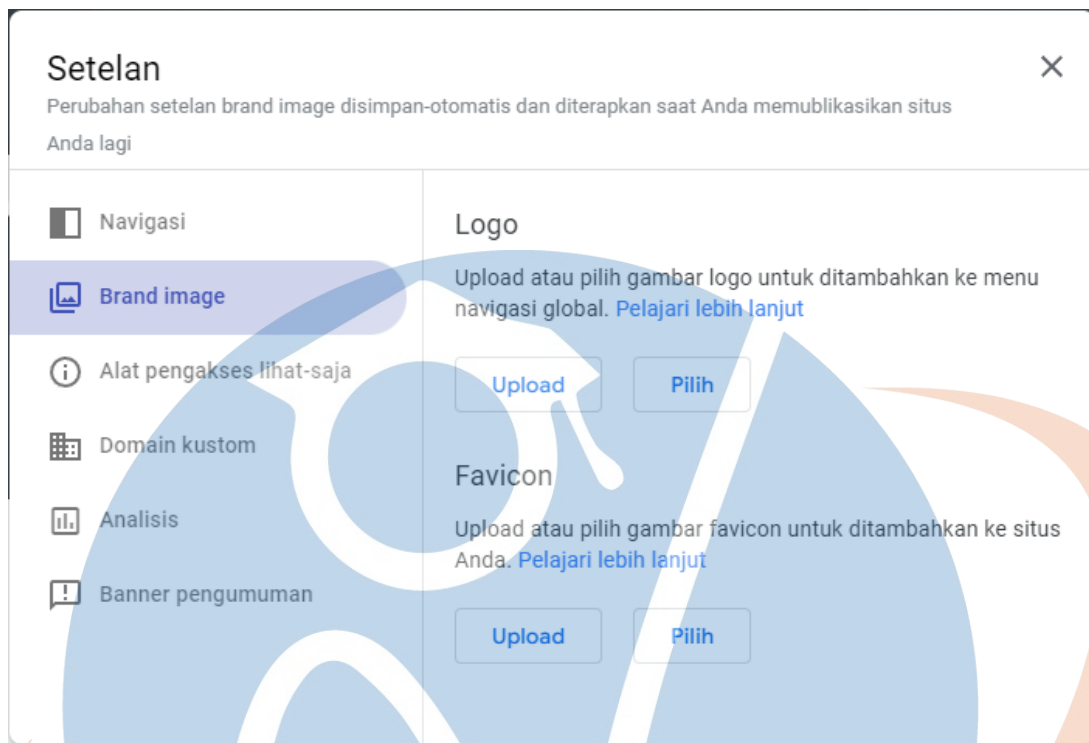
Setelan

Perubahan setelan brand image disimpan-otomatis dan diterapkan saat Anda memublikasikan situs Anda lagi

Navigasi

Brand image

Alat pengakses lihat-saja

Domain kustom

Analisis

Banner pengumuman

Logo

Upload atau pilih gambar logo untuk ditambahkan ke menu navigasi global. Pelajari lebih lanjut

Upload

Pilih

Favicon

Upload atau pilih gambar favicon untuk ditambahkan ke situs Anda. Pelajari lebih lanjut

Upload

Pilih